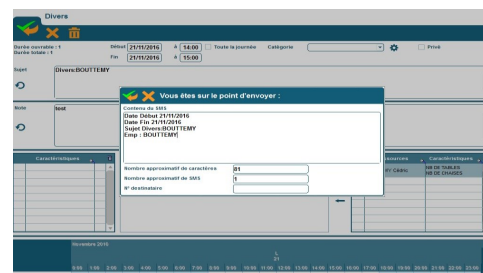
Divers

Durée ouvrable : 1
Durée totale : 1

Début 21/11/2016 à 14:00 Toute la journée Catégorie
Fin 21/11/2016 à 15:00

Privé

Sujet Divers:BOUTTEMY

Note test

Vous êtes sur le point d'envoyer :

Contenu du SMS
Date Début 21/11/2016
Date Fin 21/11/2016
Sujet Divers:BOUTTEMY
Emp : BOUTTEMY

Nombre approximatif de caractères 81
Nombre approximatif de SMS 1
N° destinataire

Caractéristiques

Ressources Caractéristiques
NB DE TABLES
NB DE CHAISES

Novembre 2016

21

9:00 1:00 2:00 3:00 4:00 5:00 6:00 7:00 8:00 9:00 10:00 11:00 12:00 13:00 14:00 15:00 16:00 17:00 18:00 19:00 20:00 21:00 22:00 23:00